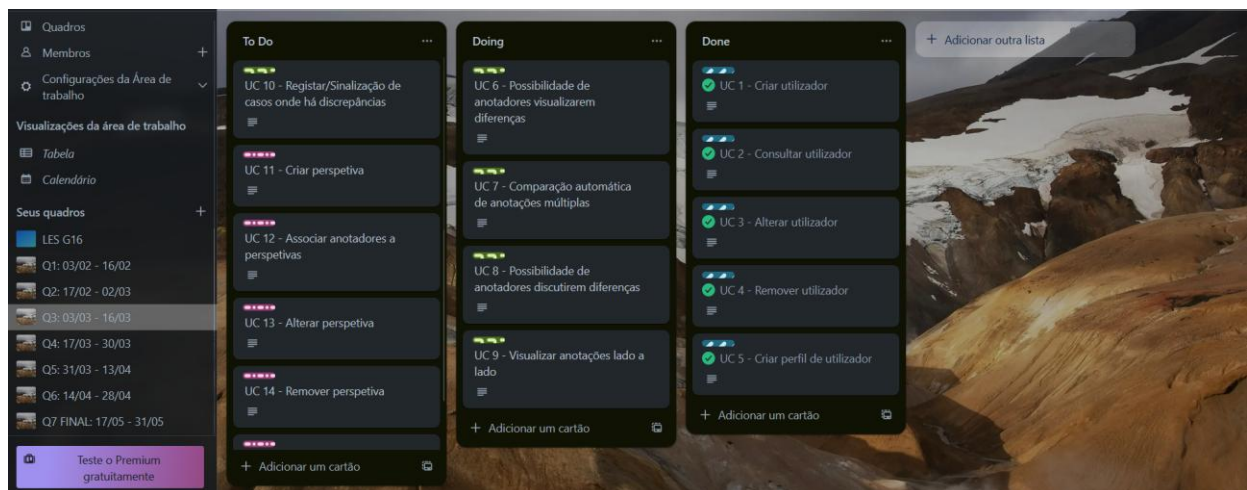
Quadros
Membros +
Configurações da Área de trabalho
Visualizações da área de trabalho
Tabela
Calendário
Seus quadros +
LES G16
Q1: 03/02 - 16/02
Q2: 17/02 - 02/03
Q3: 03/03 - 16/03
Q4: 17/03 - 30/03
Q5: 31/03 - 13/04
Q6: 14/04 - 28/04
Q7 FINAL: 17/05 - 31/05
Teste o Premium gratuitamente

To Do ...
UC 10 - Registar/Sinalização de casos onde há discrepâncias
UC 11 - Criar perspetiva
UC 12 - Associar anotadores a perspetivas
UC 13 - Alterar perspetiva
UC 14 - Remover perspetiva
+ Adicionar um cartão

Doing ...
UC 6 - Possibilidade de anotadores visualizarem diferenças
UC 7 - Comparação automática de anotações múltiplas
UC 8 - Possibilidade de anotadores discutirem diferenças
UC 9 - Visualizar anotações lado a lado
+ Adicionar um cartão

Done ...
UC 1 - Criar utilizador
UC 2 - Consultar utilizador
UC 3 - Alterar utilizador
UC 4 - Remover utilizador
UC 5 - Criar perfil de utilizador
+ Adicionar um cartão

+ Adicionar outra lista